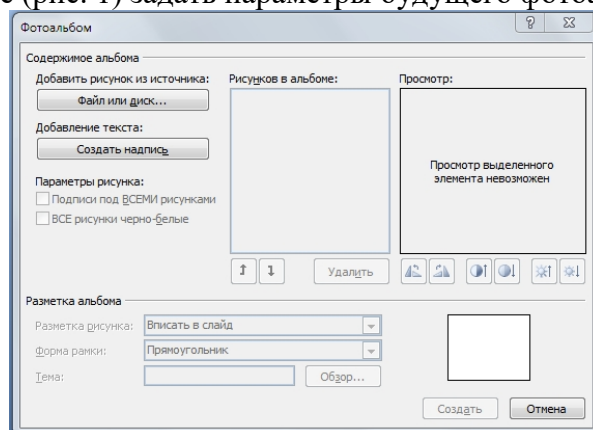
е (рис. 1) задать параметры будущего фотоа

Фотоальбом

?

Содержимое альбома

Добавить рисунок из источника:

Файл или диск...

Добавление текста:

Создать надпись

Параметры рисунка:

Подписи под ВСЕМИ рисунками

ВСЕ рисунки черно-белые

Рисунков в альбоме:

Просмотр:

Просмотр выделенного элемента невозможен

Удалить

Разметка альбома

Разметка рисунка: Вписать в слайд

Форма рамки: Прямоугольник

Тема:

Обзор...

Создать

Отмена